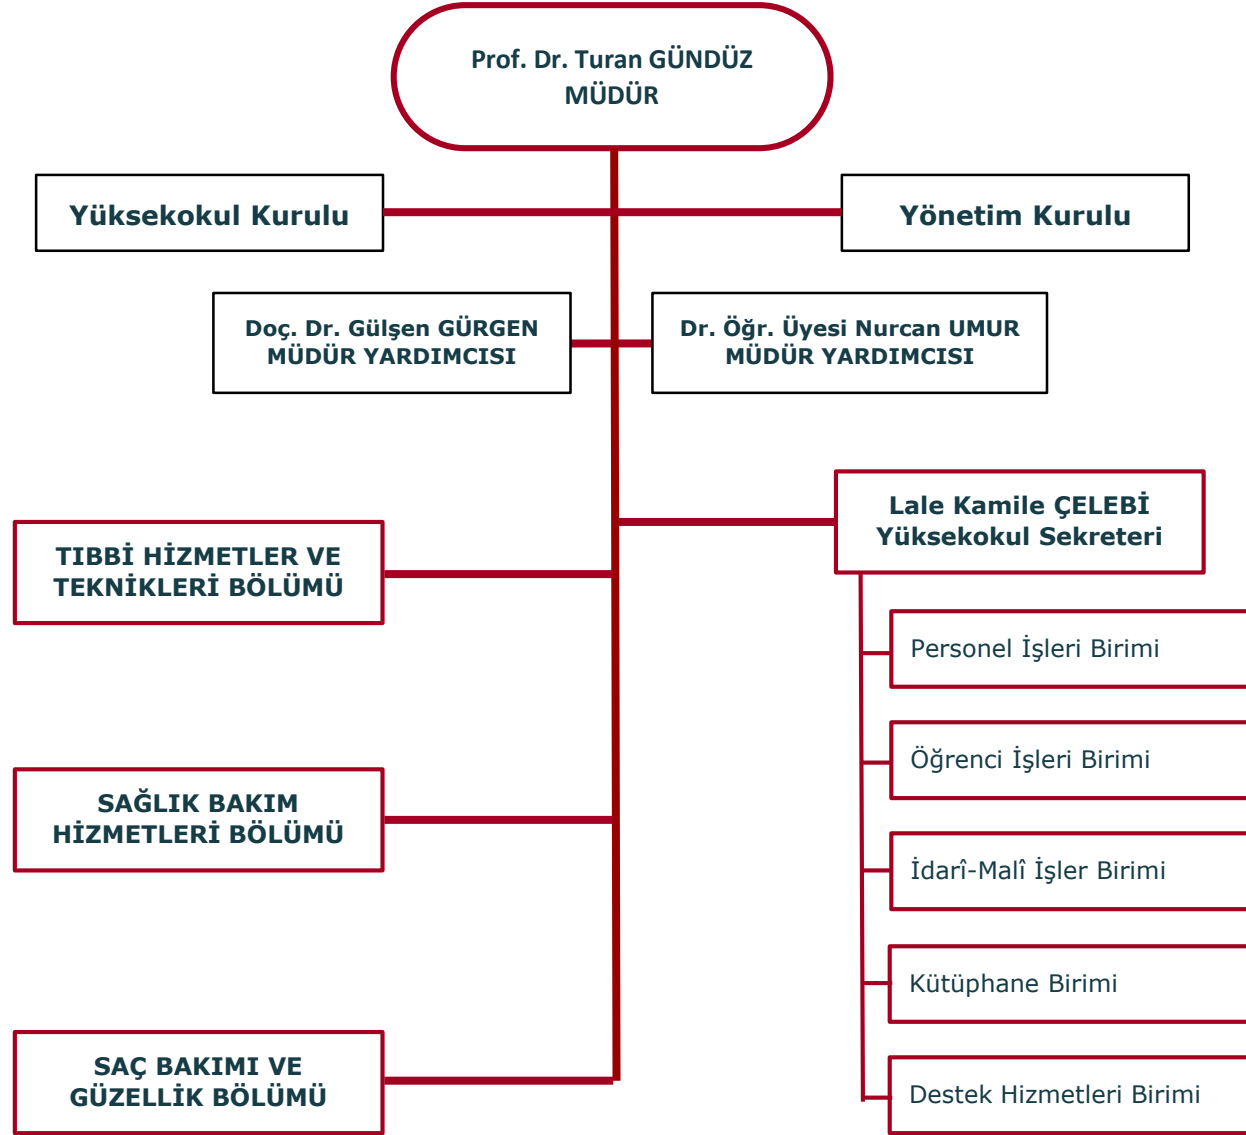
Prof. Dr. Turan GÜNDÜZ
MÜDÜR

Yüksekokul Kurulu

Yönetim Kurulu

Doç. Dr. Gülşen GÜRGEN
MÜDÜR YARDIMCISI

Dr. Öğr. Üyesi Nurcan UMUR
MÜDÜR YARDIMCISI

Lale Kamile ÇELEBİ
Yüksekokul Sekreteri

TIBBİ HİZMETLER VE TEKNİKLERİ BÖLÜMÜ

Personel İşleri Birimi

Öğrenci İşleri Birimi

SAĞLIK BAKIM HİZMETLERİ BÖLÜMÜ

İdarî-Malî İşler Birimi

Kütüphane Birimi

SAÇ BAKIMI VE GÜZELLİK BÖLÜMÜ

Destek Hizmetleri Birimi